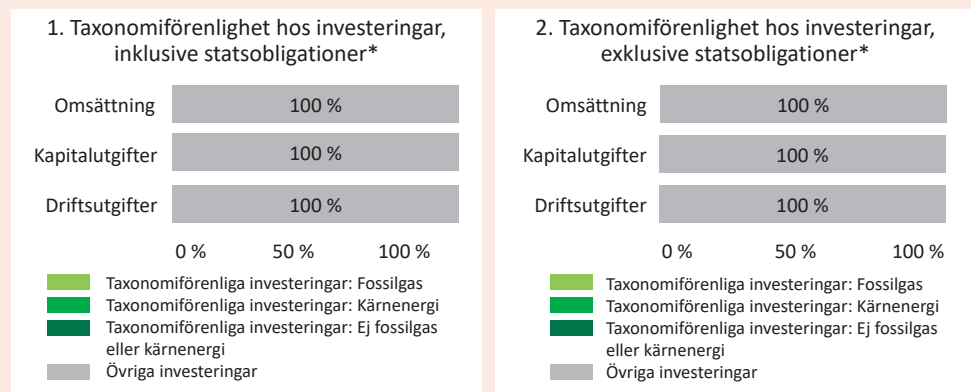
1. Taxonomiförenlighet hos investeringar, inklusive statsobligationer*

Omsättning 100 %
Kapitalutgifter 100 %
Driftsutgifter 100 %

0 % 50 % 100 %

Taxonomiförenliga investeringar: Fossilgas
Taxonomiförenliga investeringar: Kärnenergi
Taxonomiförenliga investeringar: Ej fossilgas eller kärnenergi
Övriga investeringar

2. Taxonomiförenlighet hos investeringar, exklusive statsobligationer*

Omsättning 100 %
Kapitalutgifter 100 %
Driftsutgifter 100 %

0 % 50 % 100 %

Taxonomiförenliga investeringar: Fossilgas
Taxonomiförenliga investeringar: Kärnenergi
Taxonomiförenliga investeringar: Ej fossilgas eller kärnenergi
Övriga investeringar